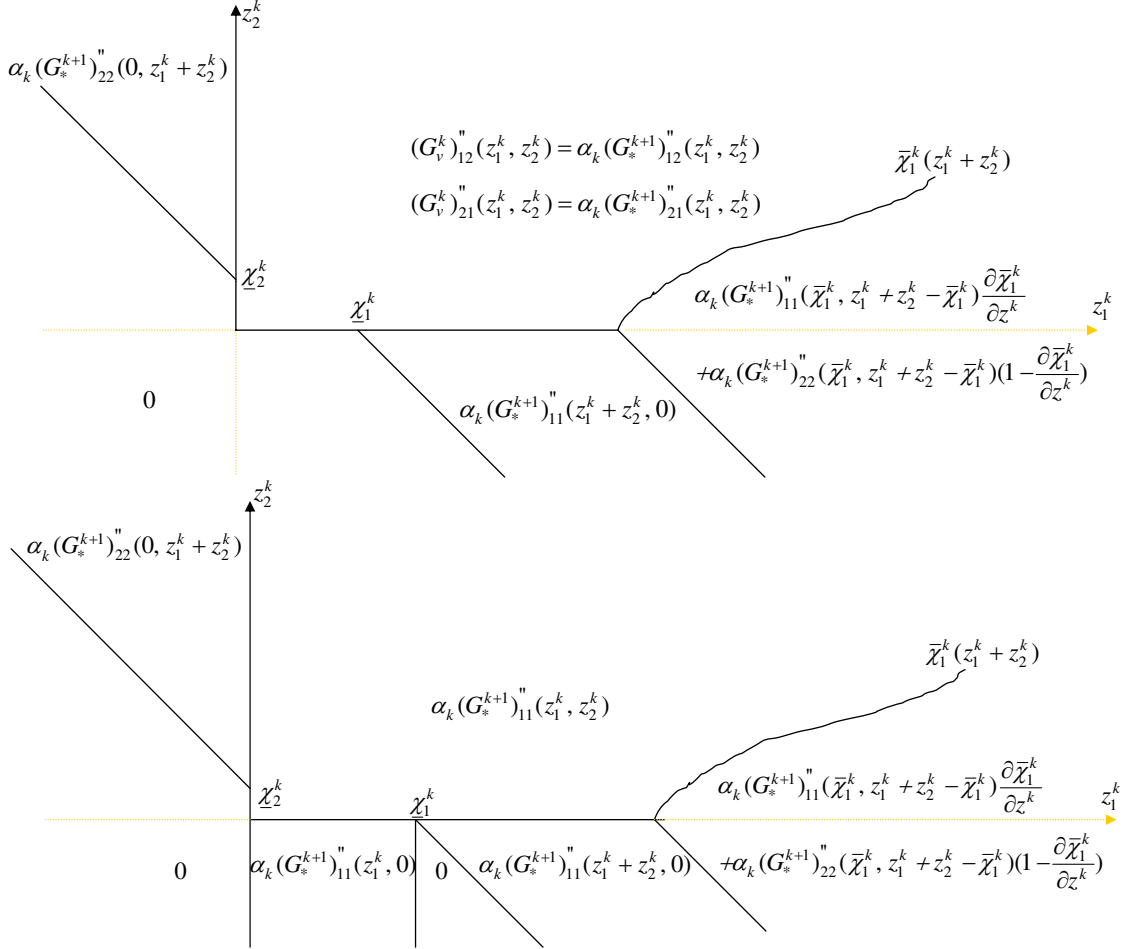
$z_2^k$

$\alpha_k (G_*^{k+1})''_{22}(0, z_1^k + z_2^k)$

$(G_v^k)''_{12}(z_1^k, z_2^k) = \alpha_k (G_*^{k+1})''_{12}(z_1^k, z_2^k)$

$(G_v^k)''_{21}(z_1^k, z_2^k) = \alpha_k (G_*^{k+1})''_{21}(z_1^k, z_2^k)$

$\bar{\chi}_1^k(z_1^k + z_2^k)$

$\underline{\chi}_2^k$

$\alpha_k (G_*^{k+1})''_{11}(\bar{\chi}_1^k, z_1^k + z_2^k - \bar{\chi}_1^k)\frac{\partial \bar{\chi}_1^k}{\partial z^k}$

$z_1^k$

$\underline{\chi}_1^k$

$+\alpha_k (G_*^{k+1})''_{22}(\bar{\chi}_1^k, z_1^k + z_2^k - \bar{\chi}_1^k)(1 - \frac{\partial \bar{\chi}_1^k}{\partial z^k})$

0

$\alpha_k (G_*^{k+1})''_{11}(z_1^k + z_2^k, 0)$

$z_2^k$

$\alpha_k (G_*^{k+1})''_{22}(0, z_1^k + z_2^k)$

$\bar{\chi}_1^k(z_1^k + z_2^k)$

$\alpha_k (G_*^{k+1})''_{11}(z_1^k, z_2^k)$

$\alpha_k (G_*^{k+1})''_{11}(\bar{\chi}_1^k, z_1^k + z_2^k - \bar{\chi}_1^k)\frac{\partial \bar{\chi}_1^k}{\partial z^k}$

$z_1^k$

$\underline{\chi}_2^k$

$\underline{\chi}_1^k$

0

$\alpha_k (G_*^{k+1})''_{11}(z_1^k, 0)$

0

$\alpha_k (G_*^{k+1})''_{11}(z_1^k + z_2^k, 0)$

$+\alpha_k (G_*^{k+1})''_{22}(\bar{\chi}_1^k, z_1^k + z_2^k - \bar{\chi}_1^k)(1 - \frac{\partial \bar{\chi}_1^k}{\partial z^k})$